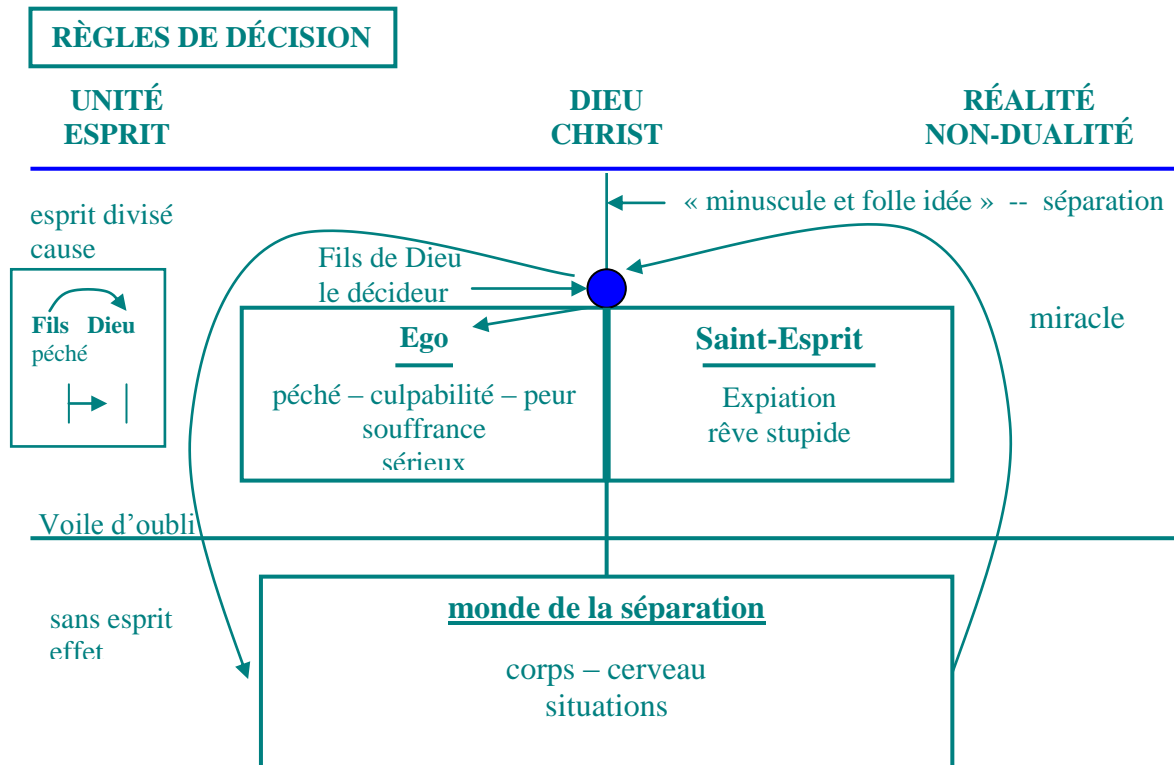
RÈGLES DE DÉCISION

UNITÉ
ESPRIT

DIEU
CHRIST

RÉALITÉ
NON-DUALITÉ

« minuscule et folle idée » -- séparation

esprit divisé
cause

Fils de Dieu
le décideur

Fils Dieu
péché

miracle

Ego

péché – culpabilité – peur
souffrance
sérieux

Saint-Esprit

Expiation
rêve stupide

Voile d'oubli

sans esprit
effet

monde de la séparation

corps – cerveau
situations